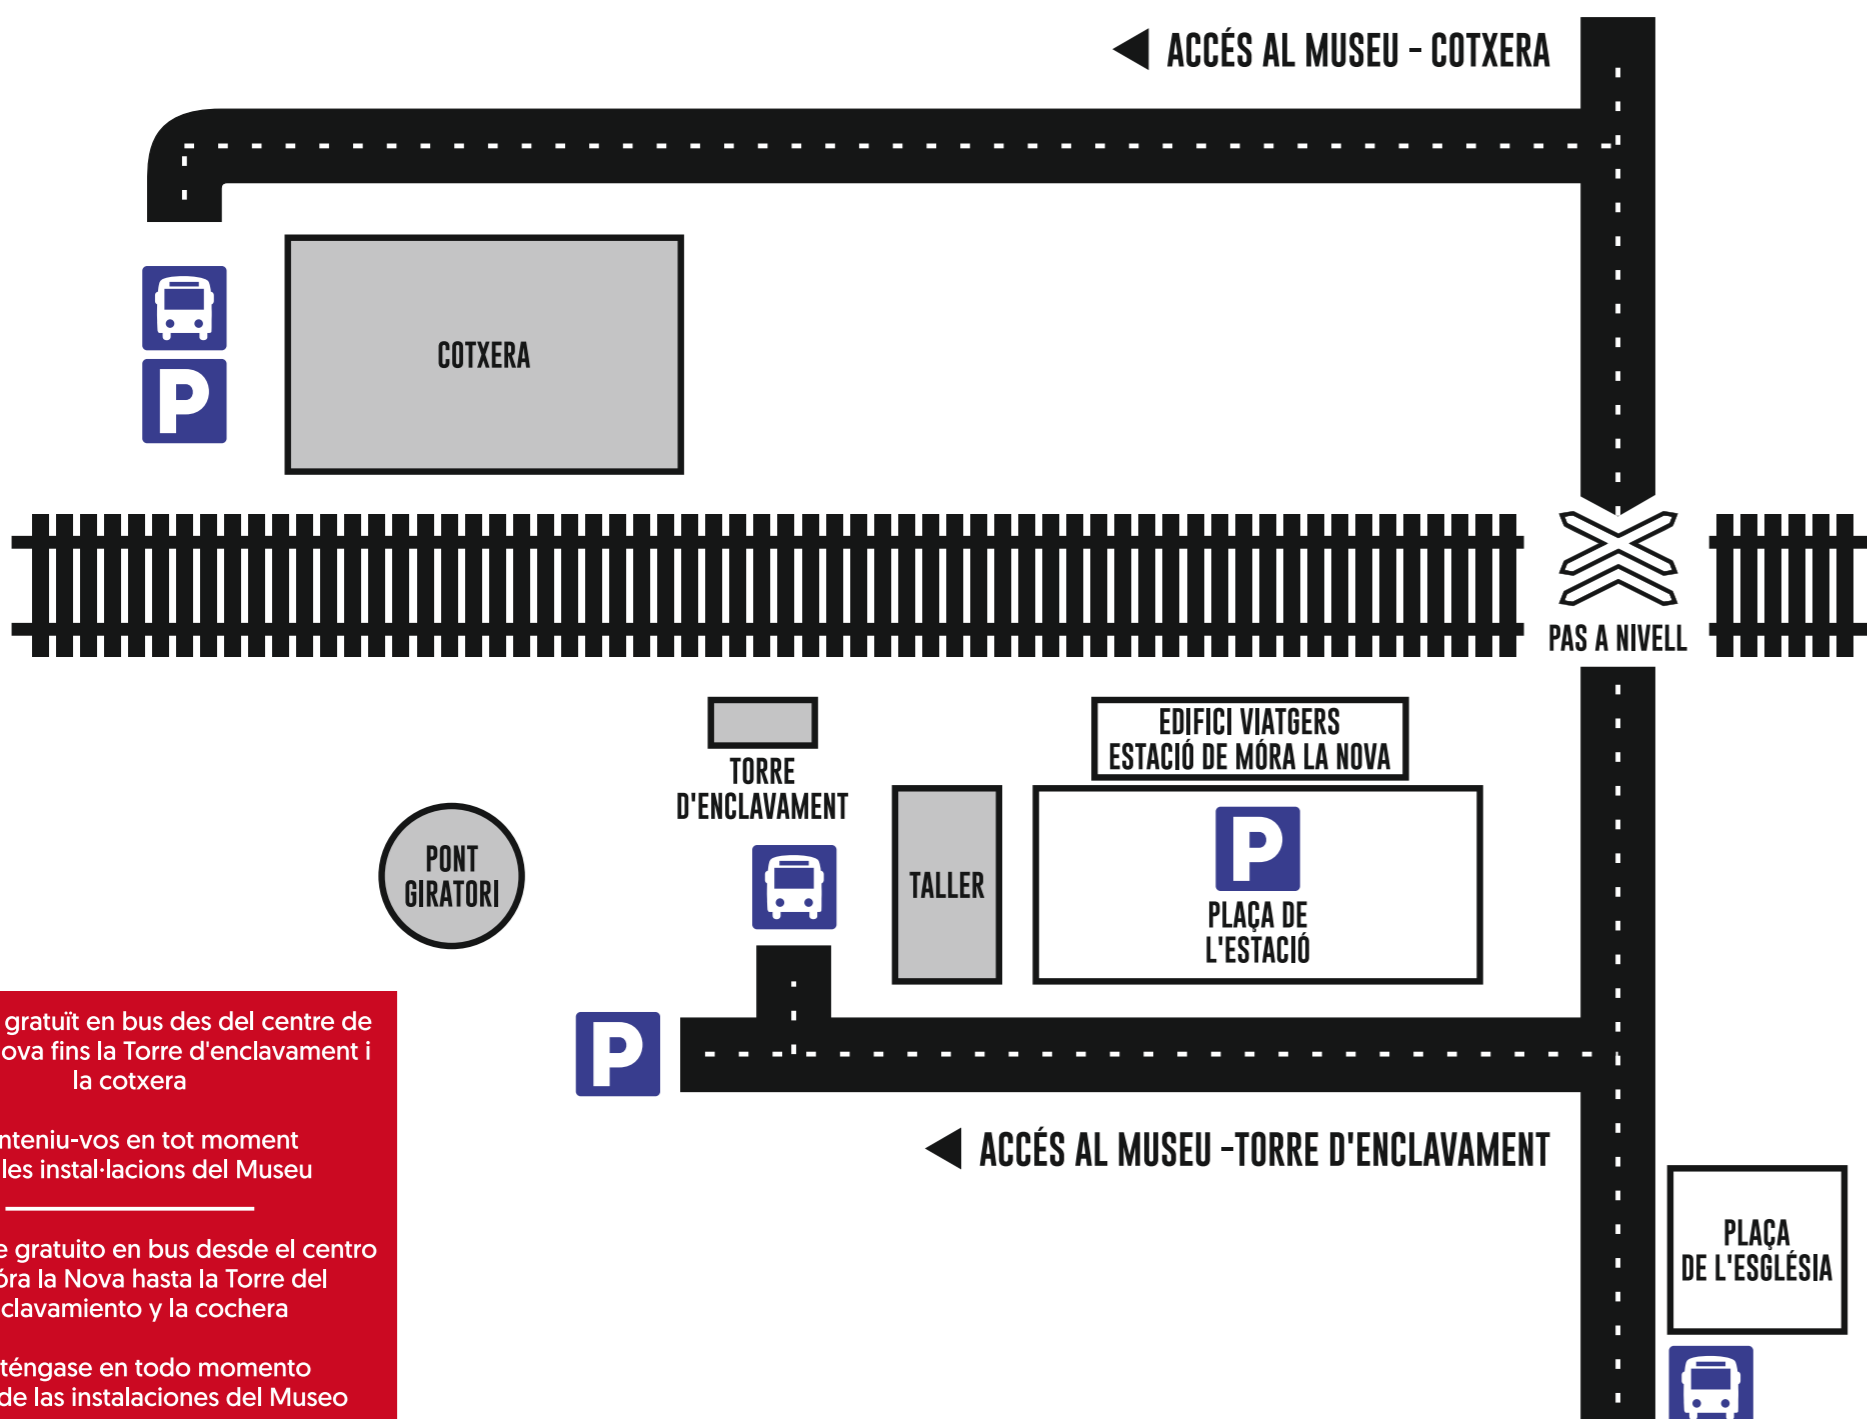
ACCÉS AL MUSEU - COTXERA

P

COTXERA

PAS A NIVELL

TORRE D'ENCLAVAMENT

EDIFICI VIATGERS ESTACIÓ DE MÓRA LA NOVA

PONT GIRATORI

TALLER

P

PLAÇA DE L'ESTACIÓ

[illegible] gratuït en bus des del centre de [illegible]ova fins la Torre d'enclavament i la cotxera

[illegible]nteniu-vos en tot moment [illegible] les instal·lacions del Museu

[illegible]e gratuito en bus desde el centro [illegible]óra la Nova hasta la Torre del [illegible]clavamiento y la cochera

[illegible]téngase en todo momento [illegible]de las instalaciones del Museo

P

ACCÉS AL MUSEU -TORRE D'ENCLAVAMENT

PLAÇA DE L'ESGLÉSIA